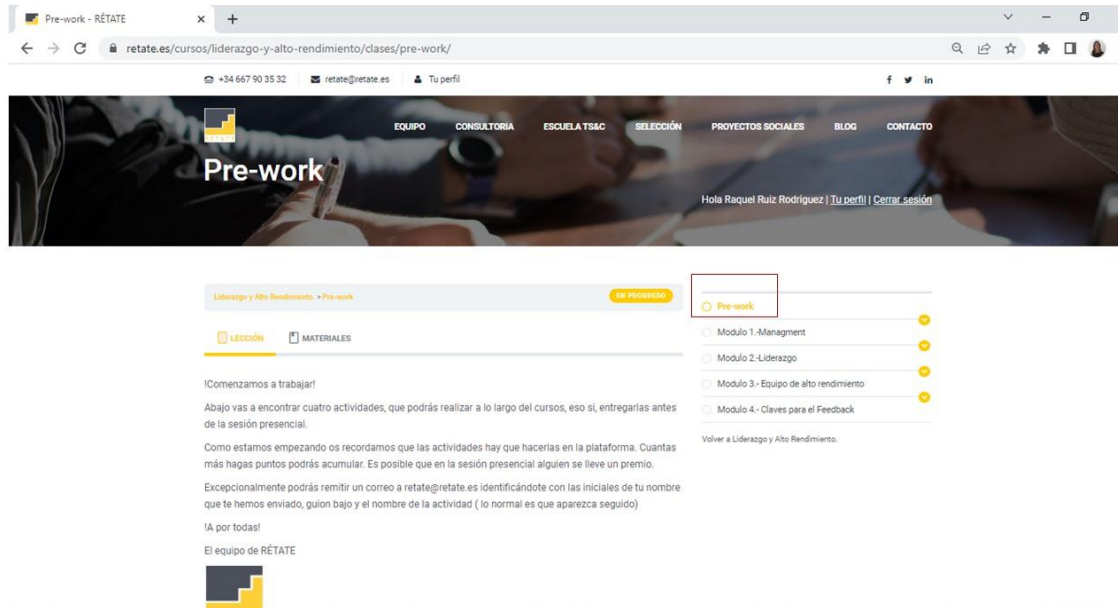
Pre-work - RÉTATE

retate.es/cursos/liderazgo-y-alto-rendimiento/clases/pre-work/

+34 667 90 35 32 | retate@retate.es | Tu perfil

EQUIPO CONSULTORIA ESCUELA TS&C SELECCIÓN PROYECTOS SOCIALES BLOG CONTACTO

Pre-work

Hola Raquel Ruiz Rodriguez | Tu perfil | Cerrar sesión

Liderazgo y Alto Rendimiento > Pre-work

EN PROGRESO

LECCIÓN MATERIALES

!Comenzamos a trabajar!

Abajo vas a encontrar cuatro actividades, que podrás realizar a lo largo del cursos, eso si, entregarlas antes de la sesión presencial.

Como estamos empezando os recordamos que las actividades hay que hacerlas en la plataforma. Cuantas más hagas puntos podrás acumular. Es posible que en la sesión presencial alguien se lleve un premio.

Excepcionalmente podrás remitir un correo a retate@retate.es identificándote con las iniciales de tu nombre que te hemos enviado, guion bajo y el nombre de la actividad ( lo normal es que aparezca seguido)

!A por todas!

El equipo de RÉTATE

Pre-work
Modulo 1.-Managment
Modulo 2.-Liderazgo
Modulo 3.- Equipo de alto rendimiento
Modulo 4.- Claves para el Feedback

Volver a Liderazgo y Alto Rendimiento.